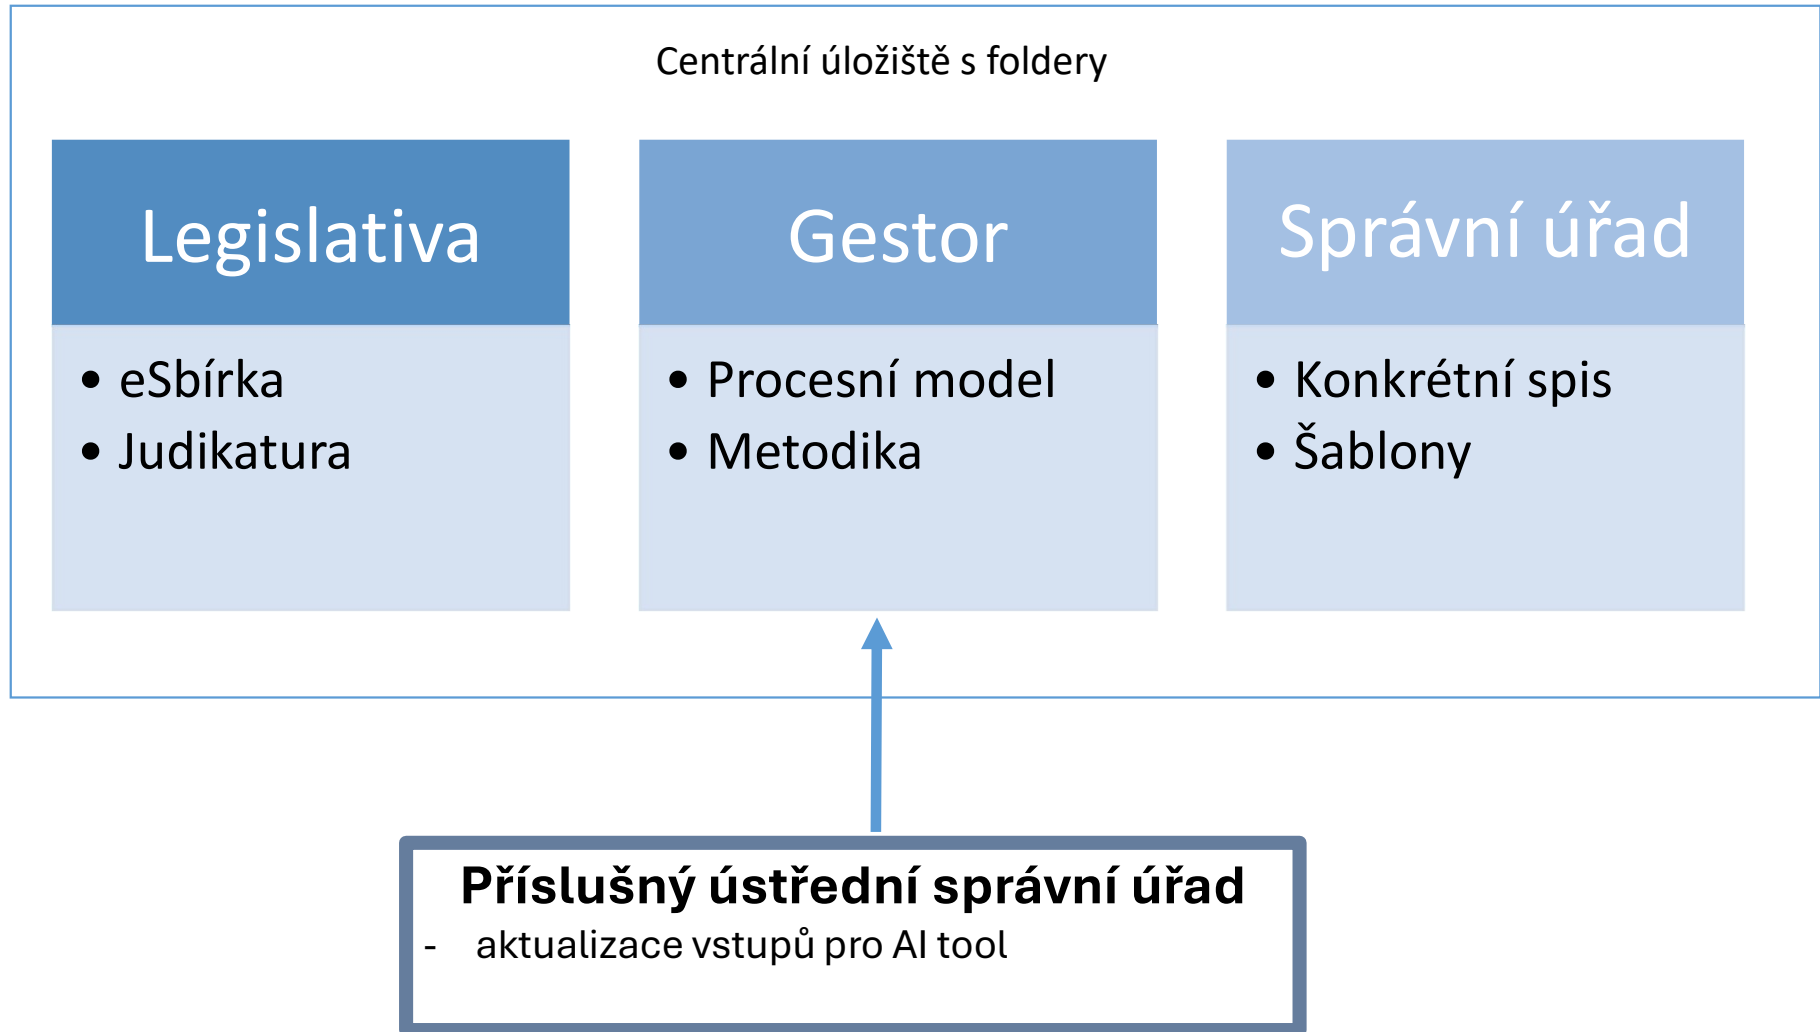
Centrální úložiště s foldery

Legislativa
- eSbírka
- Judikatura

Gestor
- Procesní model
- Metodika

Správní úřad
- Konkrétní spis
- Šablony

**Příslušný ústřední správní úřad**
- aktualizace vstupů pro AI tool